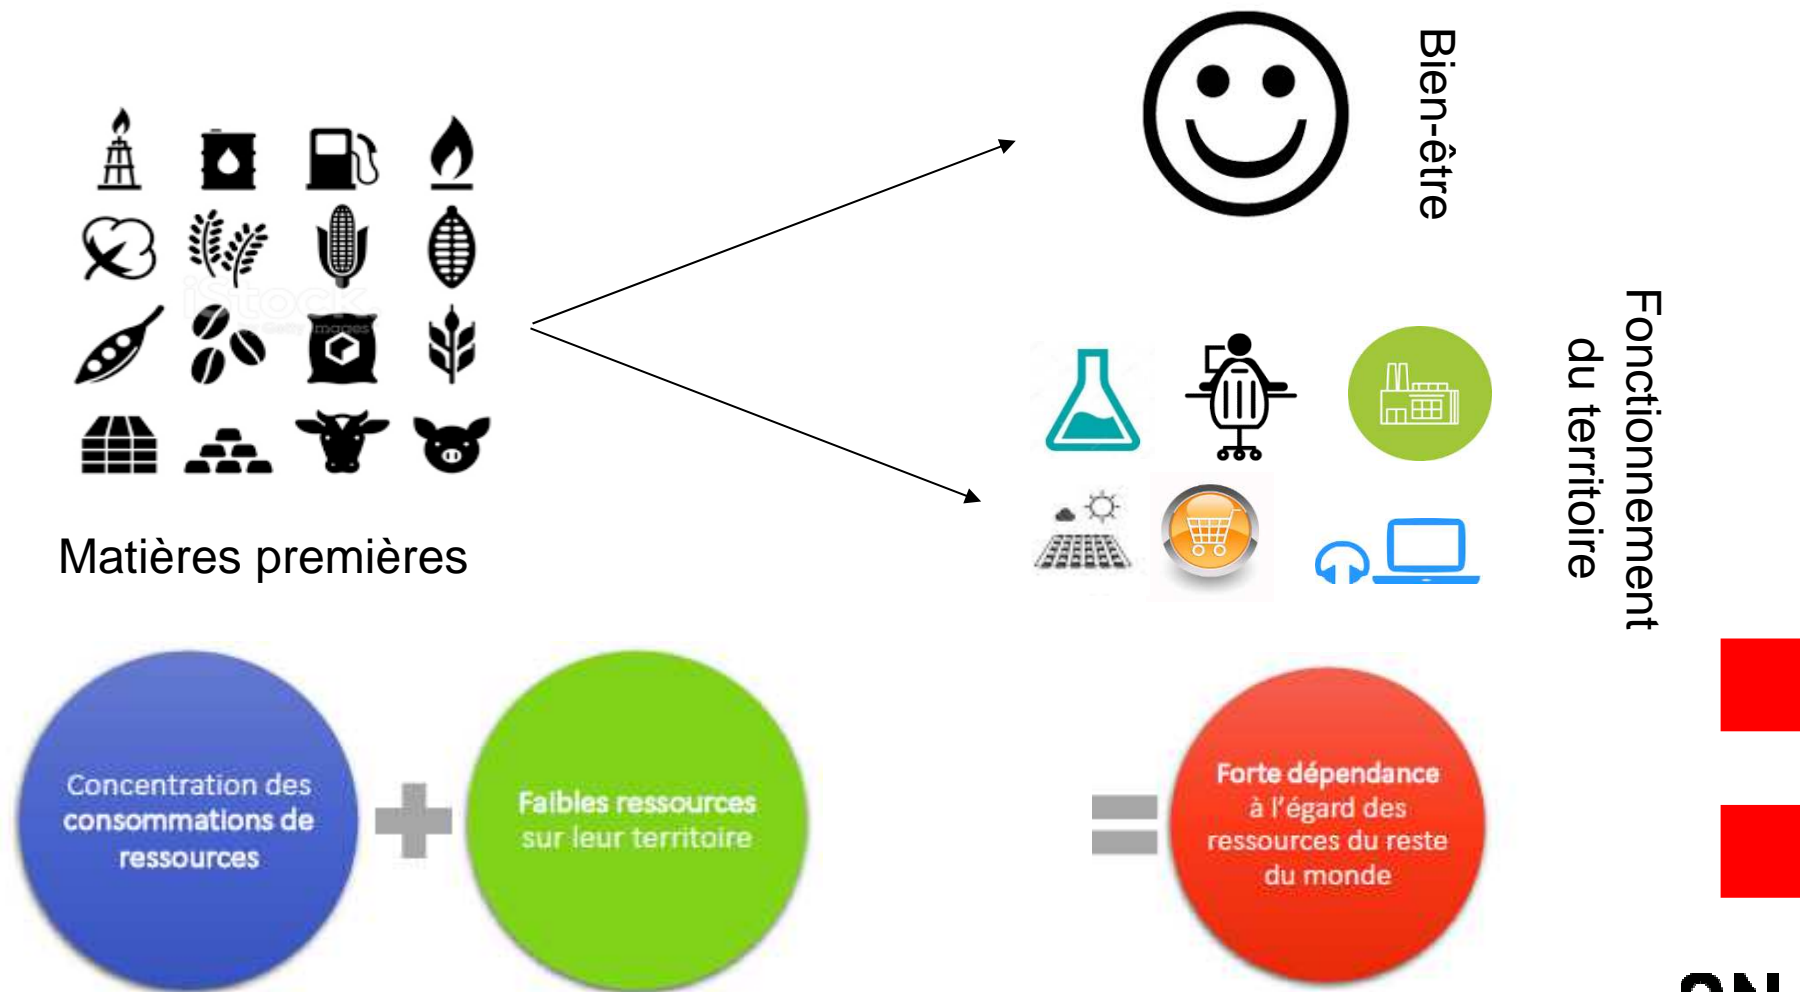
Matières premières

Bien-être

Fonctionnement du territoire

Concentration des consommations de ressources

+

Faibles ressources sur leur territoire

=

Forte dépendance à l'égard des ressources du reste du monde